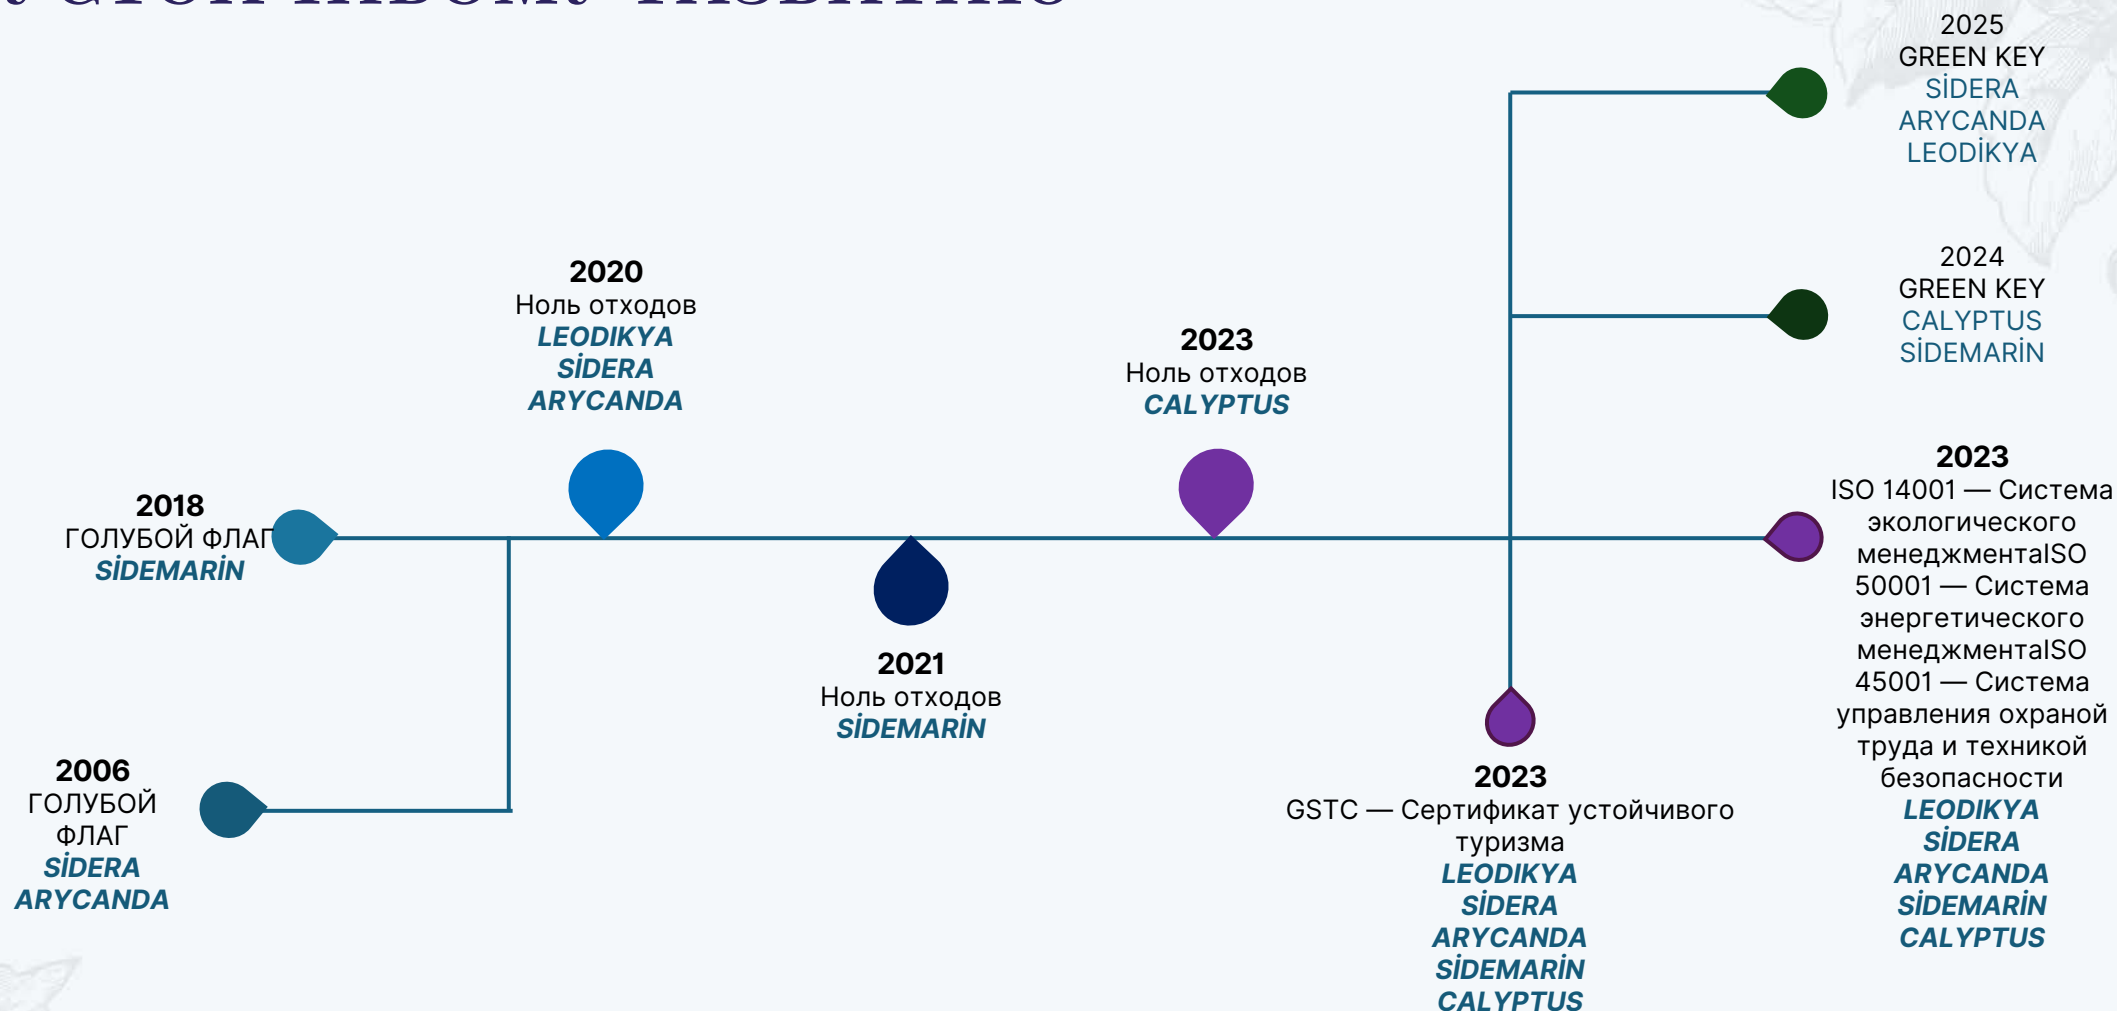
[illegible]

2025
GREEN KEY
SİDERA
ARYCANDA
LEODİKYA

2020
Ноль отходов
LEODIKYA
SİDERA
ARYCANDA

2024
GREEN KEY
CALYPTUS
SİDEMARİN

2023
Ноль отходов
CALYPTUS

2023
ISO 14001 — Система экологического менеджментаISO 50001 — Система энергетического менеджментаISO 45001 — Система управления охраной труда и техникой безопасности
LEODIKYA
SİDERA
ARYCANDA
SİDEMARİN
CALYPTUS

2018
ГОЛУБОЙ ФЛАГ
SİDEMARİN

2021
Ноль отходов
SİDEMARİN

2006
ГОЛУБОЙ ФЛАГ
SİDERA
ARYCANDA

2023
GSTC — Сертификат устойчивого туризма
LEODIKYA
SİDERA
ARYCANDA
SİDEMARİN
CALYPTUS